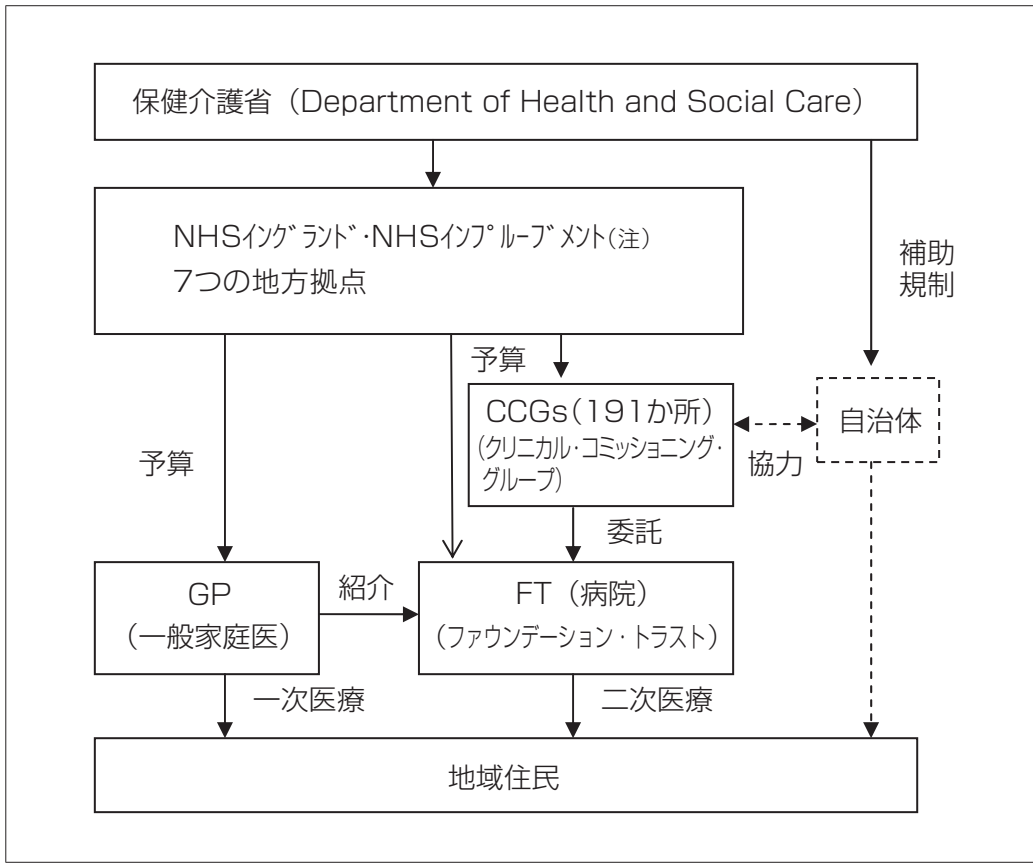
保健介護省（Department of Health and Social Care）

NHSイングランド・NHSインプルーブメント（注）
7つの地方拠点

補助
規制

予算

CCGs（191か所）
（クリニカル・コミッショニング・グループ）

協力

自治体

予算

委託

GP
（一般家庭医）

紹介

FT（病院）
（ファウンデーション・トラスト）

一次医療

二次医療

地域住民